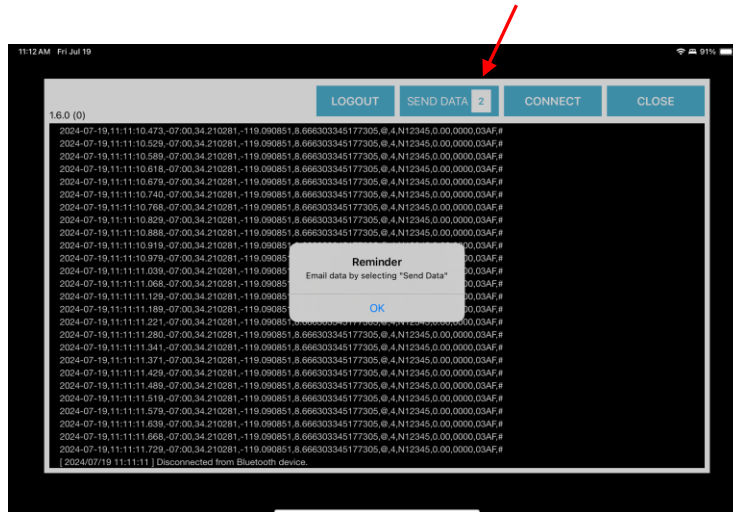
11:12 AM Fri Jul 19

91%

LOGOUT SEND DATA 2 CONNECT CLOSE

1.6.0 (0)

2024-07-19,11:11:10.473,-07:00,34.210281,-119.090851,8.666303345177305,@,4,N12345,0.00,0000,03AF,#
2024-07-19,11:11:10.529,-07:00,34.210281,-119.090851,8.666303345177305,@,4,N12345,0.00,0000,03AF,#
2024-07-19,11:11:10.589,-07:00,34.210281,-119.090851,8.666303345177305,@,4,N12345,0.00,0000,03AF,#
2024-07-19,11:11:10.618,-07:00,34.210281,-119.090851,8.666303345177305,@,4,N12345,0.00,0000,03AF,#
2024-07-19,11:11:10.679,-07:00,34.210281,-119.090851,8.666303345177305,@,4,N12345,0.00,0000,03AF,#
2024-07-19,11:11:10.740,-07:00,34.210281,-119.090851,8.666303345177305,@,4,N12345,0.00,0000,03AF,#
2024-07-19,11:11:10.768,-07:00,34.210281,-119.090851,8.666303345177305,@,4,N12345,0.00,0000,03AF,#
2024-07-19,11:11:10.829,-07:00,34.210281,-119.090851,8.666303345177305,@,4,N12345,0.00,0000,03AF,#
2024-07-19,11:11:10.888,-07:00,34.210281,-119.090851,8.666303345177305,@,4,N12345,0.00,0000,03AF,#
2024-07-19,11:11:10.919,-07:00,34.210281,-119.09085 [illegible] 03AF,#
2024-07-19,11:11:10.979,-07:00,34.210281,-119.09085 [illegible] 03AF,#
2024-07-19,11:11:11.039,-07:00,34.210281,-119.09085 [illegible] 03AF,#
2024-07-19,11:11:11.068,-07:00,34.210281,-119.09085 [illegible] 03AF,#
2024-07-19,11:11:11.129,-07:00,34.210281,-119.09085 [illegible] 03AF,#
2024-07-19,11:11:11.189,-07:00,34.210281,-119.09085 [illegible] 03AF,#
2024-07-19,11:11:11.221,-07:00,34.210281,-119.09085 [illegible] 03AF,#
2024-07-19,11:11:11.280,-07:00,34.210281,-119.090851,8.666303345177305,@,4,N12345,0.00,0000,03AF,#
2024-07-19,11:11:11.341,-07:00,34.210281,-119.090851,8.666303345177305,@,4,N12345,0.00,0000,03AF,#
2024-07-19,11:11:11.371,-07:00,34.210281,-119.090851,8.666303345177305,@,4,N12345,0.00,0000,03AF,#
2024-07-19,11:11:11.429,-07:00,34.210281,-119.090851,8.666303345177305,@,4,N12345,0.00,0000,03AF,#
2024-07-19,11:11:11.489,-07:00,34.210281,-119.090851,8.666303345177305,@,4,N12345,0.00,0000,03AF,#
2024-07-19,11:11:11.519,-07:00,34.210281,-119.090851,8.666303345177305,@,4,N12345,0.00,0000,03AF,#
2024-07-19,11:11:11.579,-07:00,34.210281,-119.090851,8.666303345177305,@,4,N12345,0.00,0000,03AF,#
2024-07-19,11:11:11.639,-07:00,34.210281,-119.090851,8.666303345177305,@,4,N12345,0.00,0000,03AF,#
2024-07-19,11:11:11.668,-07:00,34.210281,-119.090851,8.666303345177305,@,4,N12345,0.00,0000,03AF,#
2024-07-19,11:11:11.729,-07:00,34.210281,-119.090851,8.666303345177305,@,4,N12345,0.00,0000,03AF,#
[ 2024/07/19 11:11:11 ] Disconnected from Bluetooth device.

Reminder
Email data by selecting "Send Data"
OK